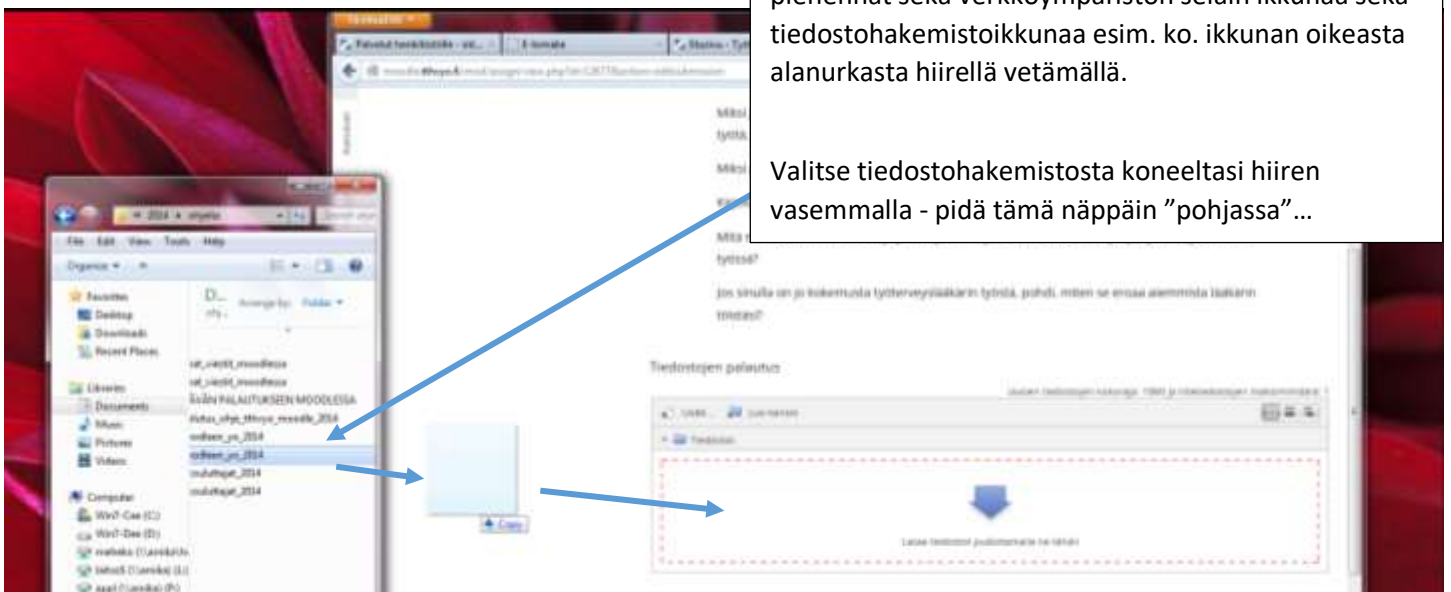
pienennät sekä verkkoympäristön selain ikkunaa sekä tiedostohakemistoikkunaa esim. ko. ikkunan oikeasta alanurkasta hiirellä vetämällä.

Valitse tiedostohakemistosta koneeltasi hiiren vasemmalla - pidä tämä näppäin "pohjassa"…

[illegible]

File Edit View Tools Help

Organize

Favorites
Desktop
Downloads
Recent Places

Libraries
Documents
Music
Pictures
Videos

Computer
Win7-Cee (C:)
Win7-Dee (D:)
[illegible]
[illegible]
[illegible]

Arrange by: Folder

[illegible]_moodlessa
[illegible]_moodlessa
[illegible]ÄÄN PALAUTUKSEEN MOODLESSA
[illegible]_moodle_2014
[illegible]_2014
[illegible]_2014
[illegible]_2014
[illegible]_2014

Copy

työssä?

Jos sinulla on jo kokemusta työterveyslääkärin työstä, pohdi, miten se eroaa aiemmista lääkärin töistäsi?

Tiedostojen palautus

Tiedostot

Lisää tiedostot pudottamalla ne tähän